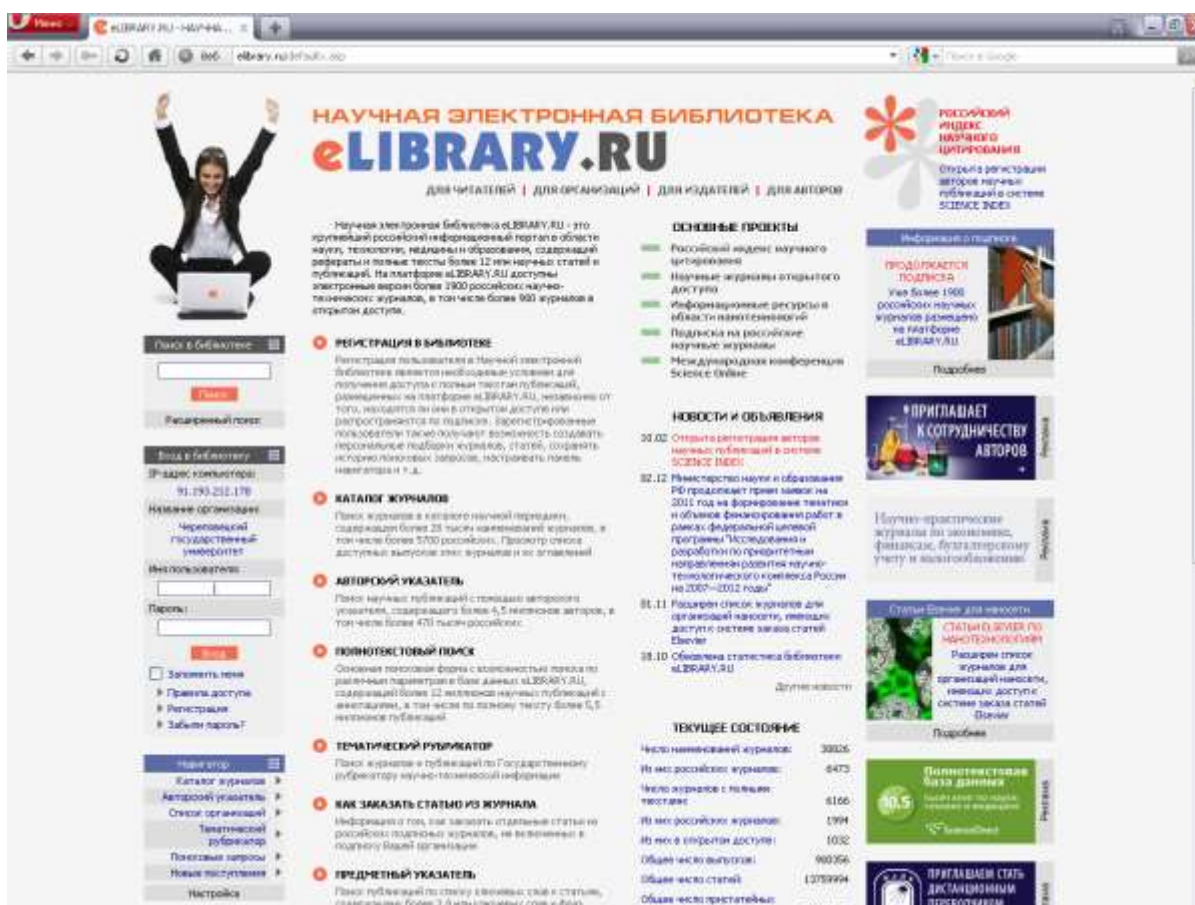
Меню

eLIBRARY.RU - НАУЧНА...

elibrary.ru/default.asp

Поиск в Google

НАУЧНАЯ ЭЛЕКТРОННАЯ БИБЛИОТЕКА

eLIBRARY.RU

ДЛЯ ЧИТАТЕЛЕЙ | ДЛЯ ОРГАНИЗАЦИЙ | ДЛЯ ИЗДАТЕЛЕЙ | ДЛЯ АВТОРОВ

РОССИЙСКИЙ ИНДЕКС НАУЧНОГО ЦИТИРОВАНИЯ

Открыта регистрация авторов научных публикаций в системе SCIENCE INDEX

Научная электронная библиотека eLIBRARY.RU - это крупнейший российский информационный портал в области науки, технологии, медицины и образования, содержащий рефераты и полные тексты более 12 млн научных статей и публикаций. На платформе eLIBRARY.RU доступны электронные версии более 1900 российских научно-технических журналов, в том числе более 900 журналов в открытом доступе.

ОСНОВНЫЕ ПРОЕКТЫ

Российский индекс научного цитирования

Научные журналы открытого доступа

Информационные ресурсы в области нанотехнологий

Подписка на российские научные журналы

Международная конференция Science Online

Информация о подписке

ПРОДОЛЖАЕТСЯ ПОДПИСКА

Уже более 1900 российских научных журналов размещено на платформе eLIBRARY.RU

Подробнее

Поиск в библиотеке

Поиск

Расширенный поиск

РЕГИСТРАЦИЯ В БИБЛИОТЕКЕ

Регистрация пользователя в Научной электронной библиотеке является необходимым условием для получения доступа к полным текстам публикаций, размещенных на платформе eLIBRARY.RU, независимо от того, находятся ли они в открытом доступе или распространяются по подписке. Зарегистрированные пользователи также получают возможность создавать персональные подборки журналов, статей, сохранять историю поисковых запросов, настраивать панель навигатора и т.д.

НОВОСТИ И ОБЪЯВЛЕНИЯ

10.02 Открыта регистрация авторов научных публикаций в системе SCIENCE INDEX

02.12 Министерство науки и образования РФ продолжает прием заявок на 2011 год на формирование тематики и объемов финансирования работ в рамках федеральной целевой программы "Исследования и разработки по приоритетным направлениям развития научно-технологического комплекса России на 2007—2012 годы"

01.11 Расширен список журналов для организаций нанозоны, имеющих доступ к системе заказа статей Elsevier

18.10 Обновлена статистика библиотеки eLIBRARY.RU

Другие новости

ПРИГЛАШАЕТ К СОТРУДНИЧЕСТВУ АВТОРОВ

Реклама

Научно-практические журналы по экономике, финансам, бухгалтерскому учету и налогообложению

Реклама

Вход в библиотеку

IP-адрес компьютера:

91.193.232.170

Название организации:

Череповецкий государственный университет

Имя пользователя:

Пароль:

Вход

Запомнить меня

Правила доступа

Регистрация

Забыли пароль?

КАТАЛОГ ЖУРНАЛОВ

Поиск журналов в каталоге научной периодики, содержащем более 28 тысяч наименований журналов, в том числе более 5700 российских. Просмотр списка доступных выпусков этих журналов и их оглавлений

АВТОРСКИЙ УКАЗАТЕЛЬ

Поиск научных публикаций с помощью авторского указателя, содержащего более 4,5 миллионов авторов, в том числе более 470 тысяч российских.

ПОЛНОТЕКСТОВЫЙ ПОИСК

Основная поисковая форма с возможностью поиска по различным параметрам в базе данных eLIBRARY.RU, содержащей более 12 миллионов научных публикаций с аннотациями, в том числе по полному тексту более 5,5 миллионов публикаций

ТЕКУЩЕЕ СОСТОЯНИЕ

| | |
|---|---|
| Число наименований журналов: | 30026 |
| Из них российских журналов: | 6473 |
| Число журналов с полными текстами: | 6166 |
| Из них российских журналов: | 1994 |
| Из них в открытом доступе: | 1032 |
| Общее число выпусков: | 900356 |
| Общее число статей: | 13759994 |
| Общее число приоритетных: | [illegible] |

Статьи Elsevier для нанозоны

СТАТЬИ ELSEVIER ПО НАНОТЕХНОЛОГИЯМ

Расширен список журналов для организаций нанозоны, имеющих доступ к системе заказа статей Elsevier

Подробнее

Навигатор

Каталог журналов

Авторский указатель

Список организаций

Тематический рубрикатор

Поисковые запросы

Новые поступления

Настройка

ТЕМАТИЧЕСКИЙ РУБРИКАТОР

Поиск журналов и публикаций по Государственному рубрикатору научно-технической информации

КАК ЗАКАЗАТЬ СТАТЬЮ ИЗ ЖУРНАЛА

Информация о том, как заказать отдельные статьи из российских подписных журналов, не включенных в подписку Вашей организации

ПРЕДМЕТНЫЙ УКАЗАТЕЛЬ

Поиск публикаций по списку ключевых слов к статьям, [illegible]

Полнотекстовая база данных

10.5

ScienceDirect

Реклама

ПРИГЛАШАЕМ СТАТЬ ДИСТАНЦИОННЫМ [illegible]